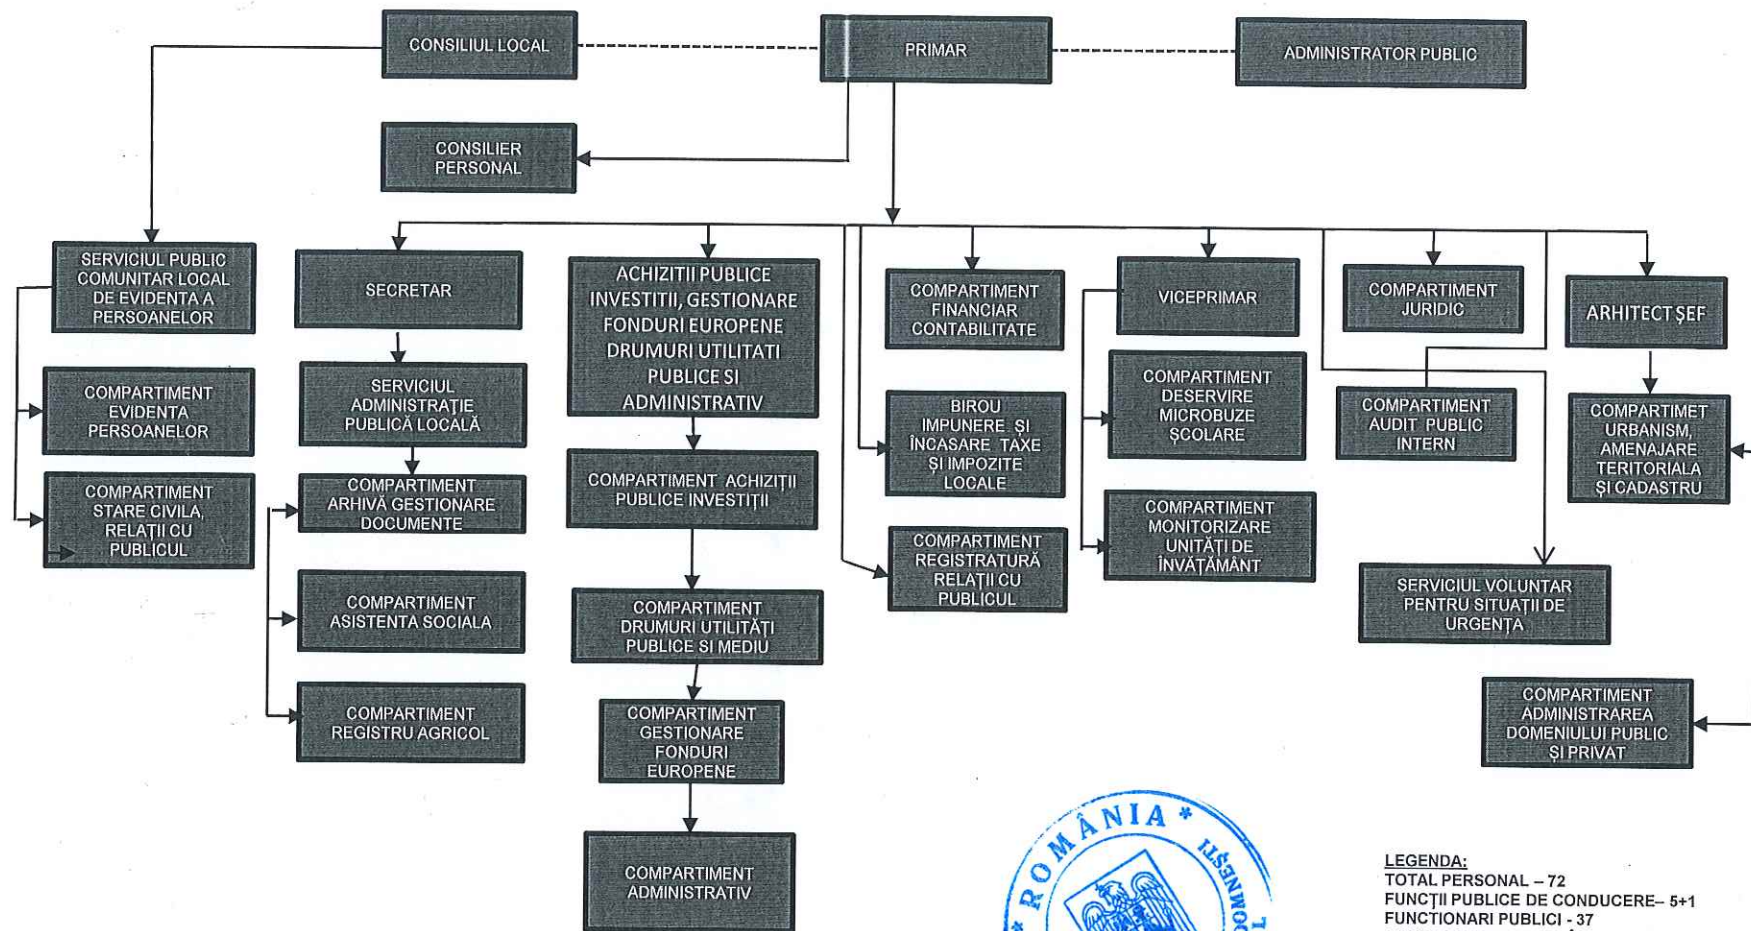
CONSILIUL LOCAL

PRIMAR

ADMINISTRATOR PUBLIC

CONSILIER PERSONAL

SERVICIUL PUBLIC COMUNITAR LOCAL DE EVIDENTA A PERSOANELOR

COMPARTIMENT EVIDENTA PERSOANELOR

COMPARTIMENT STARE CIVILA, RELAȚII CU PUBLICUL

SECRETAR

SERVICIUL ADMINISTRAȚIE PUBLICĂ LOCALĂ

COMPARTIMENT ARHIVĂ GESTIONARE DOCUMENTE

COMPARTIMENT ASISTENTA SOCIALA

COMPARTIMENT REGISTRU AGRICOL

ACHIZITII PUBLICE INVESTITII, GESTIONARE FONDURI EUROPENE DRUMURI UTILITATI PUBLICE SI ADMINISTRATIV

COMPARTIMENT ACHIZIȚII PUBLICE INVESTIȚII

COMPARTIMENT DRUMURI UTILITĂȚI PUBLICE SI MEDIU

COMPARTIMENT GESTIONARE FONDURI EUROPENE

COMPARTIMENT ADMINISTRATIV

COMPARTIMENT FINANCIAR CONTABILITATE

BIROU IMPUNERE ȘI ÎNCASARE TAXE ȘI IMPOZITE LOCALE

COMPARTIMENT REGISTRATURĂ RELAȚII CU PUBLICUL

VICEPRIMAR

COMPARTIMENT DESERVIRE MICROBUZE ȘCOLARE

COMPARTIMENT MONITORIZARE UNITĂȚI DE ÎNVĂȚĂMÂNT

COMPARTIMENT JURIDIC

COMPARTIMENT AUDIT PUBLIC INTERN

SERVICIUL VOLUNTAR PENTRU SITUAȚII DE URGENȚA

ARHITECT ȘEF

COMPARTIMET URBANISM, AMENAJARE TERITORIALA ȘI CADASTRU

COMPARTIMENT ADMINISTRAREA DOMENIULUI PUBLIC ȘI PRIVAT

* ROMÂNIA * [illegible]

LEGENDA:
TOTAL PERSONAL – 72
FUNCȚII PUBLICE DE CONDUCERE– 5+1
FUNCTIONARI PUBLICI - 37